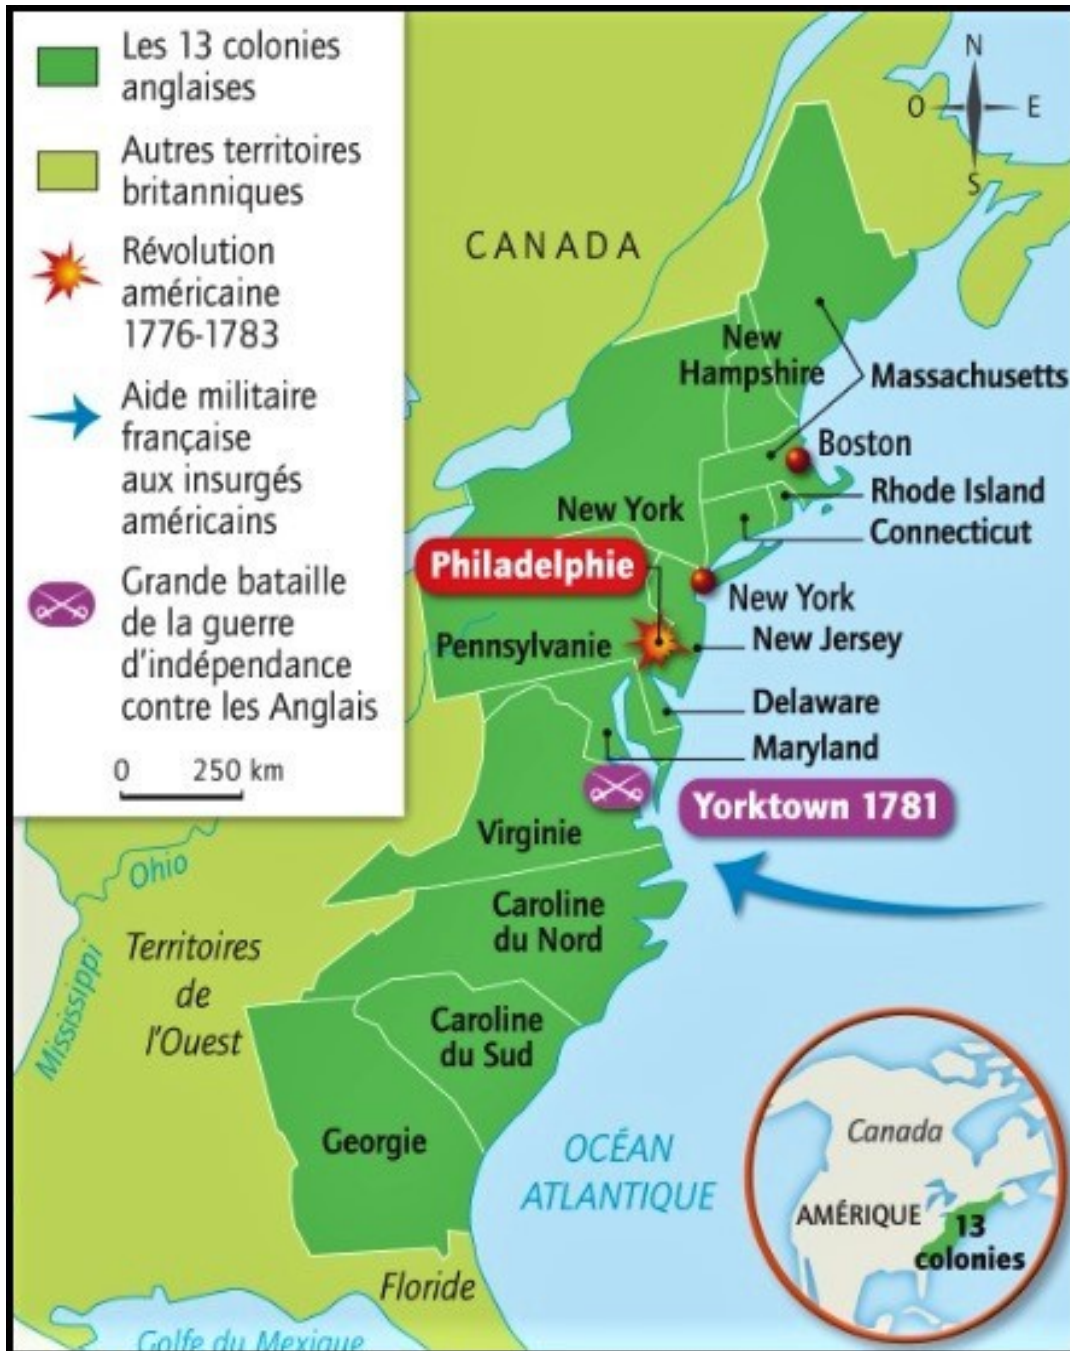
Les 13 colonies anglaises

Autres territoires britanniques

Révolution américaine 1776-1783

Aide militaire française aux insurgés américains

Grande bataille de la guerre d'indépendance contre les Anglais

0 250 km

N
O E
S

CANADA

New Hampshire

Massachusetts

Boston

Rhode Island

Connecticut

New York

Philadelphie

New York

New Jersey

Pennsylvanie

Delaware

Maryland

Yorktown 1781

Virginie

Ohio

Caroline du Nord

Territoires de l'Ouest

Mississippi

Caroline du Sud

Georgie

OCÉAN ATLANTIQUE

Floride

Golfe du Mexique

Canada

AMÉRIQUE

13 colonies